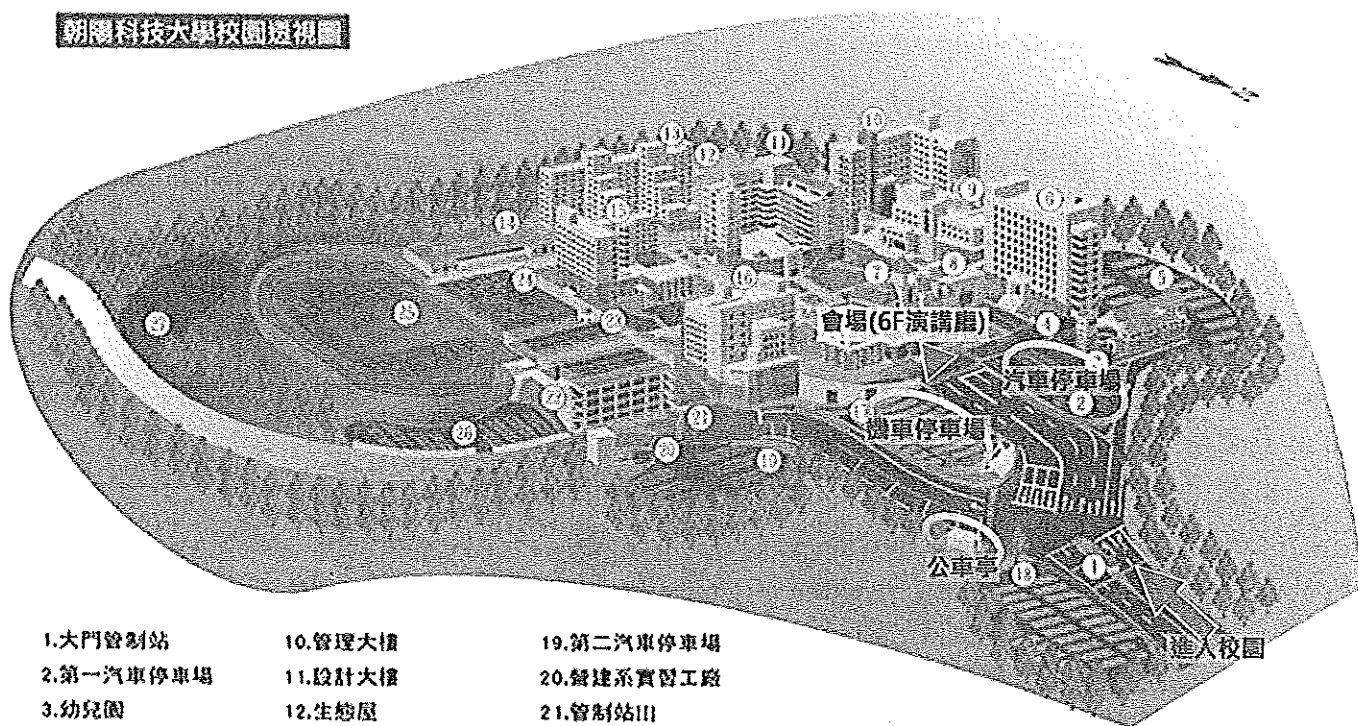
朝陽科技大學校園透視圖

13
11
16
12
10
15
9
6
14
7
8
3
24
25
29
會場(6F演講廳)
4
汽車停車場
2
22
機車停車場
17
21
28
20
19
公車亭
18
1
進入校園

1.大門管制站
2.第一汽車停車場
3.幼兒園
10.管理大樓
11.設計大樓
12.生態屋
19.第二汽車停車場
20.營建系實習工廠
21.管制站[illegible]